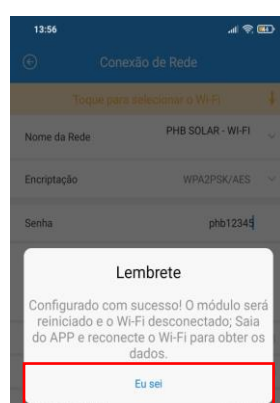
13:56

Conexão de Rede

Toque para selecionar o Wi-Fi

Nome da Rede PHB SOLAR - WI-FI

Encriptação WPA2PSK/AES

Senha phb12345

Lembrete

Configurado com sucesso! O módulo será reiniciado e o Wi-Fi desconectado; Saia do APP e reconecte o Wi-Fi para obter os dados.

Eu sei